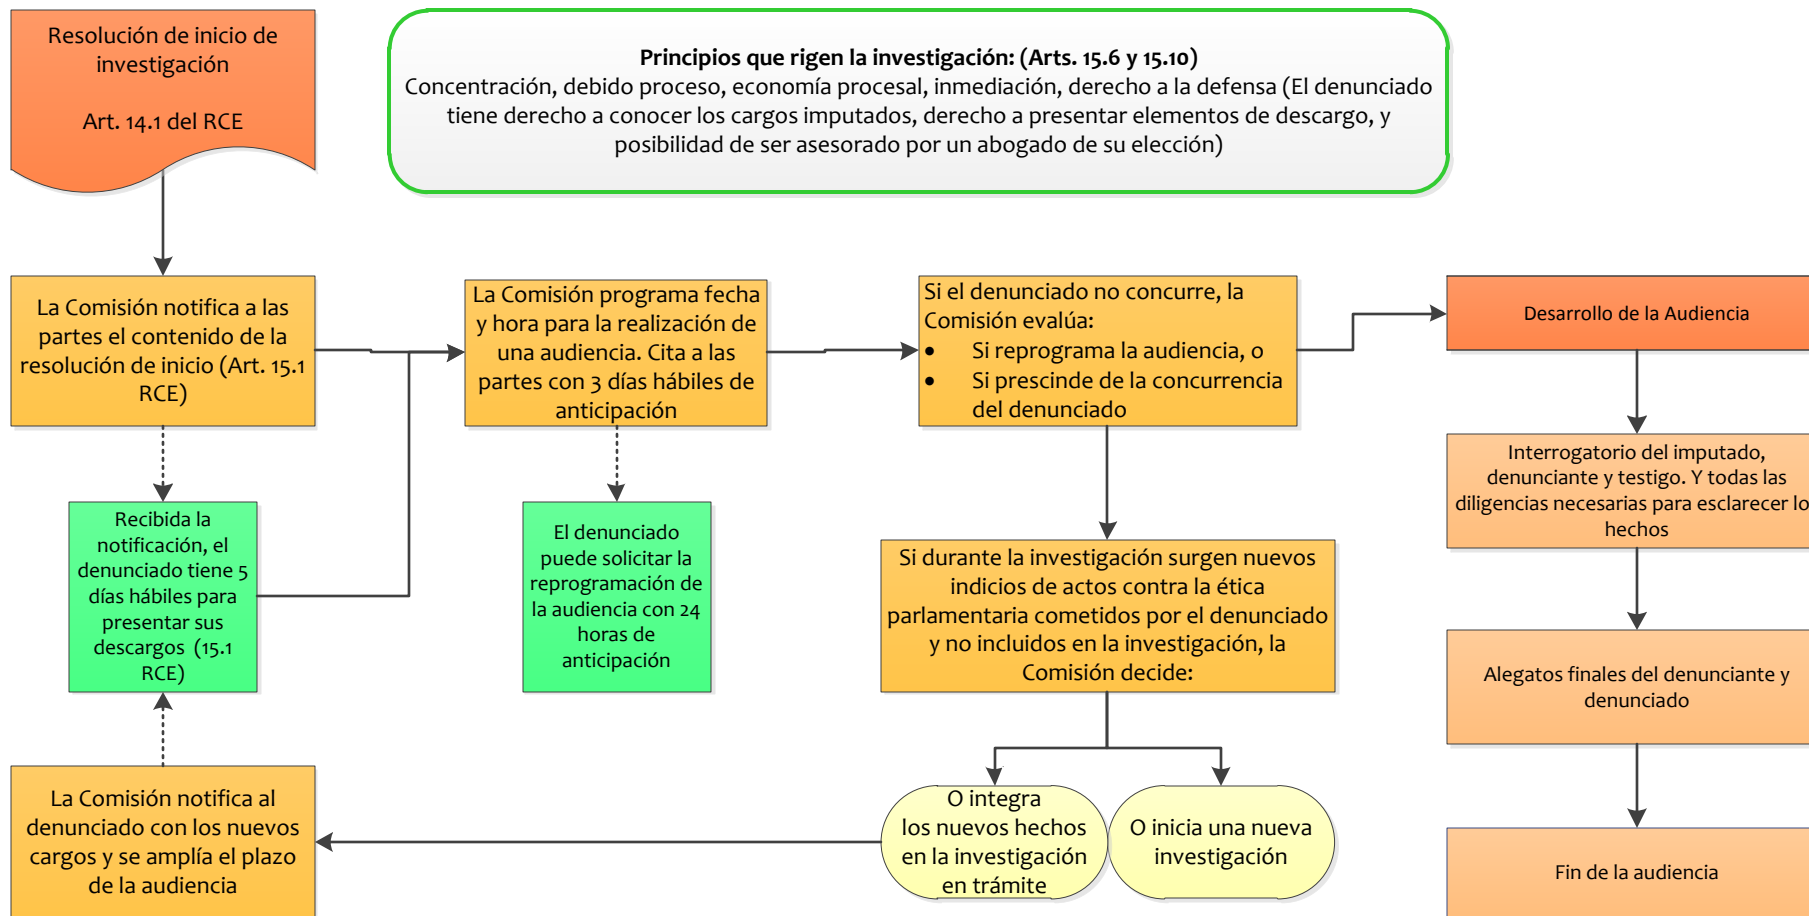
Resolución de inicio de investigación

Art. 14.1 del RCE

**Principios que rigen la investigación: (Arts. 15.6 y 15.10)**
Concentración, debido proceso, economía procesal, inmediación, derecho a la defensa (El denunciado tiene derecho a conocer los cargos imputados, derecho a presentar elementos de descargo, y posibilidad de ser asesorado por un abogado de su elección)

La Comisión notifica a las partes el contenido de la resolución de inicio (Art. 15.1 RCE)

La Comisión programa fecha y hora para la realización de una audiencia. Cita a las partes con 3 días hábiles de anticipación

Si el denunciado no concurre, la Comisión evalúa:
- Si reprograma la audiencia, o
- Si prescinde de la concurrencia del denunciado

Desarrollo de la Audiencia

Recibida la notificación, el denunciado tiene 5 días hábiles para presentar sus descargos (15.1 RCE)

El denunciado puede solicitar la reprogramación de la audiencia con 24 horas de anticipación

Si durante la investigación surgen nuevos indicios de actos contra la ética parlamentaria cometidos por el denunciado y no incluidos en la investigación, la Comisión decide:

Interrogatorio del imputado, denunciante y testigo. Y todas las diligencias necesarias para esclarecer lo hechos

Alegatos finales del denunciante y denunciado

La Comisión notifica al denunciado con los nuevos cargos y se amplía el plazo de la audiencia

O integra los nuevos hechos en la investigación en trámite

O inicia una nueva investigación

Fin de la audiencia